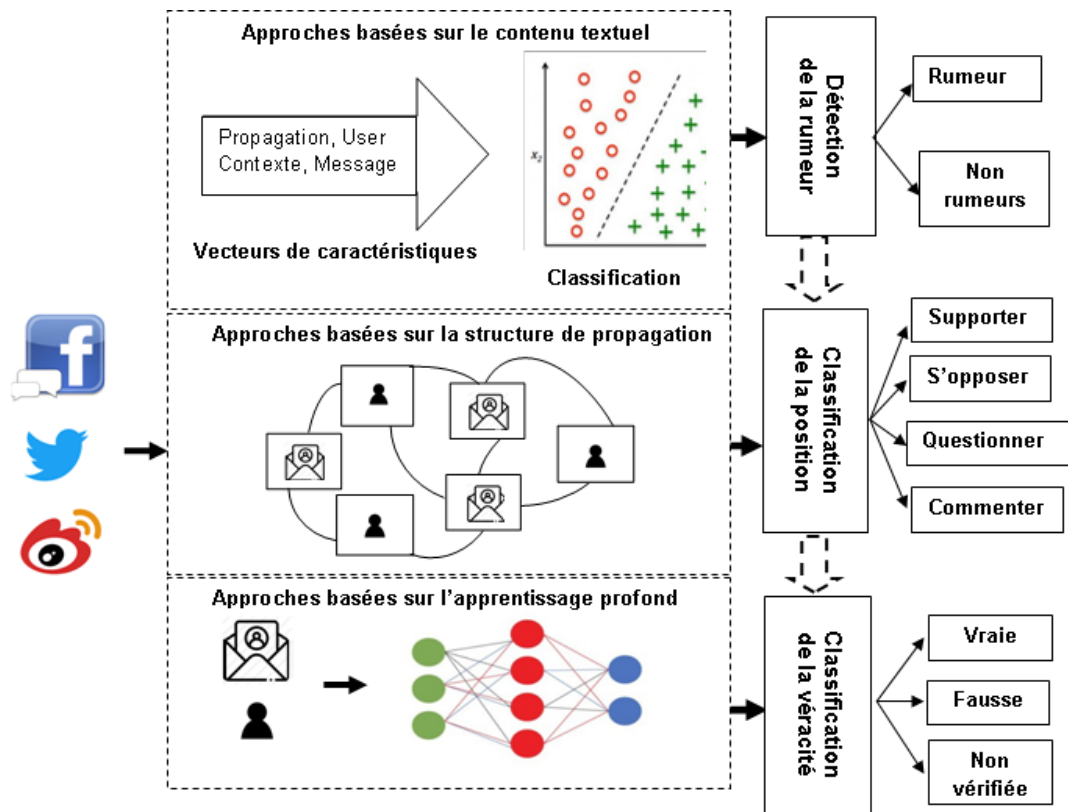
Approches basées sur le contenu textuel

Propagation, User Contexte, Message

Vecteurs de caractéristiques

$x_2$

Classification

Détection de la rumeur

Rumeur

Non rumeurs

Approches basées sur la structure de propagation

Classification de la position

Supporter

S'opposer

Questionner

Commenter

Approches basées sur l'apprentissage profond

Classification de la véracité

Vraie

Fausse

Non vérifiée